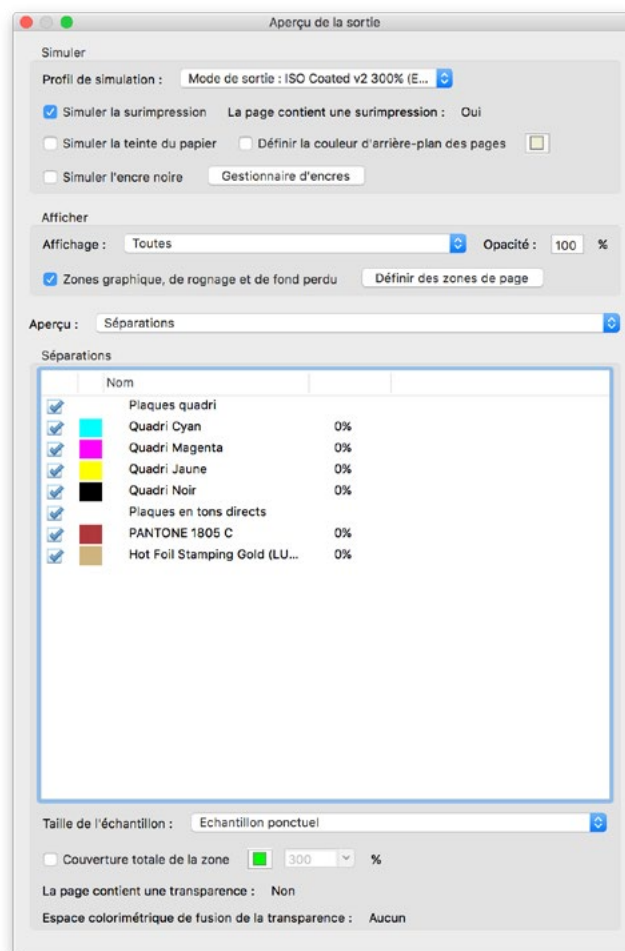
Aperçu de la sortie

Simuler

Profil de simulation : Mode de sortie : ISO Coated v2 300% (E...

Simuler la surimpression La page contient une surimpression : Oui

Simuler la teinte du papier Définir la couleur d'arrière-plan des pages

Simuler l'encre noire Gestionnaire d'encres

Afficher

Affichage : Toutes Opacité : 100 %

Zones graphique, de rognage et de fond perdu Définir des zones de page

Aperçu : Séparations

Séparations

| | | Nom | |
|---|---|---|---|
| | | Plaques quadri | |
| | | Quadri Cyan | 0% |
| | | Quadri Magenta | 0% |
| | | Quadri Jaune | 0% |
| | | Quadri Noir | 0% |
| | | Plaques en tons directs | |
| | | PANTONE 1805 C | 0% |
| | | Hot Foil Stamping Gold (LU... | 0% |

Taille de l'échantillon : Echantillon ponctuel

Couverture totale de la zone 300 %

La page contient une transparence : Non

Espace colorimétrique de fusion de la transparence : Aucun